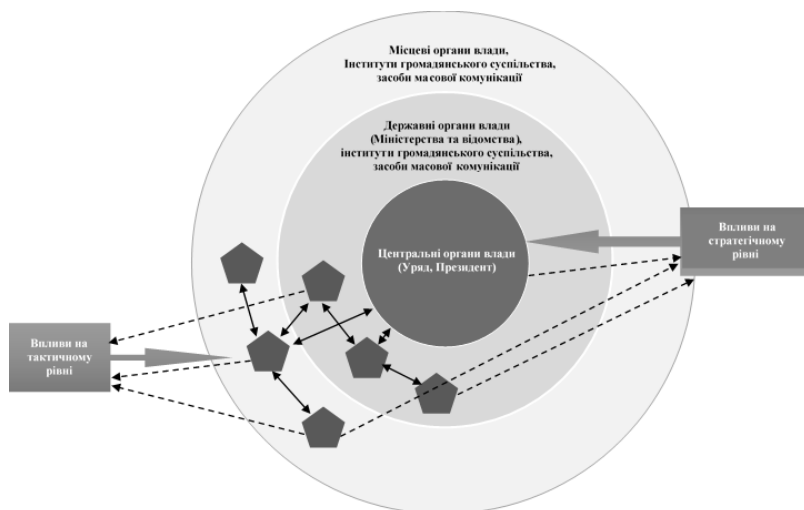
Місцеві органи влади, Інститути громадянського суспільства, засоби масової комунікації

Державні органи влади (Міністерства та відомства), інститути громадянського суспільства, засоби масової комунікації

Центральні органи влади (Уряд, Президент)

Впливи на стратегічному рівні

Впливи на тактичному рівні